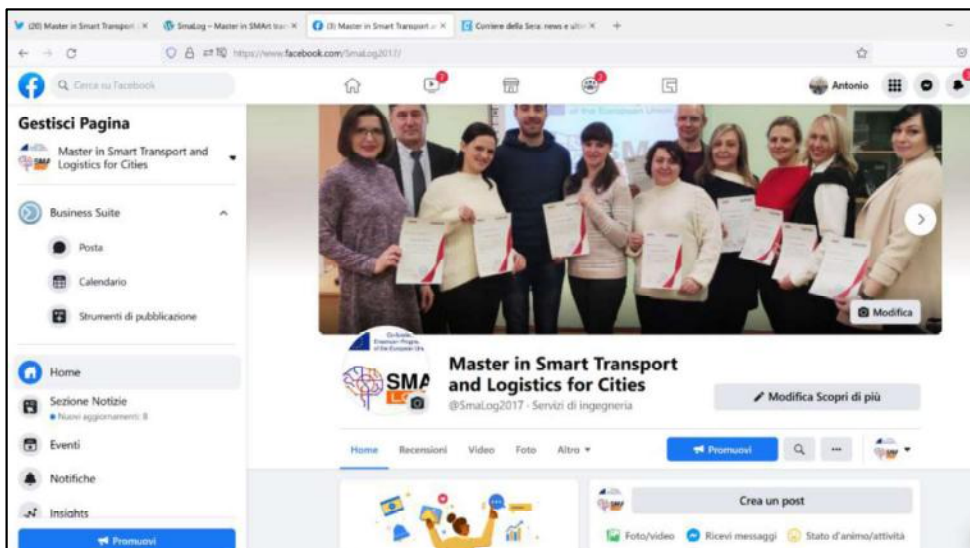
(20) Master in Smart Transport ×
SmaLog – Master in SMArt tran ×
(3) Master in Smart Transport a ×
Corriere della Sera: news e ultim ×
+

https://www.facebook.com/SmaLog2017/

Cerca su Facebook

Antonio

Gestisci Pagina

Master in Smart Transport and Logistics for Cities

Business Suite

Posta

Calendario

Strumenti di pubblicazione

Home

Sezione Notizie
• Nuovi aggiornamenti: 8

Eventi

Notifiche

Insights

Promuovi

Modifica

SMA

Master in Smart Transport and Logistics for Cities

@SmaLog2017 · Servizi di ingegneria

Modifica Scopri di più

Home Recensioni Video Foto Altro ▾

Promuovi

...

Crea un post

Foto/video Ricevi messaggi Stato d'animo/attività